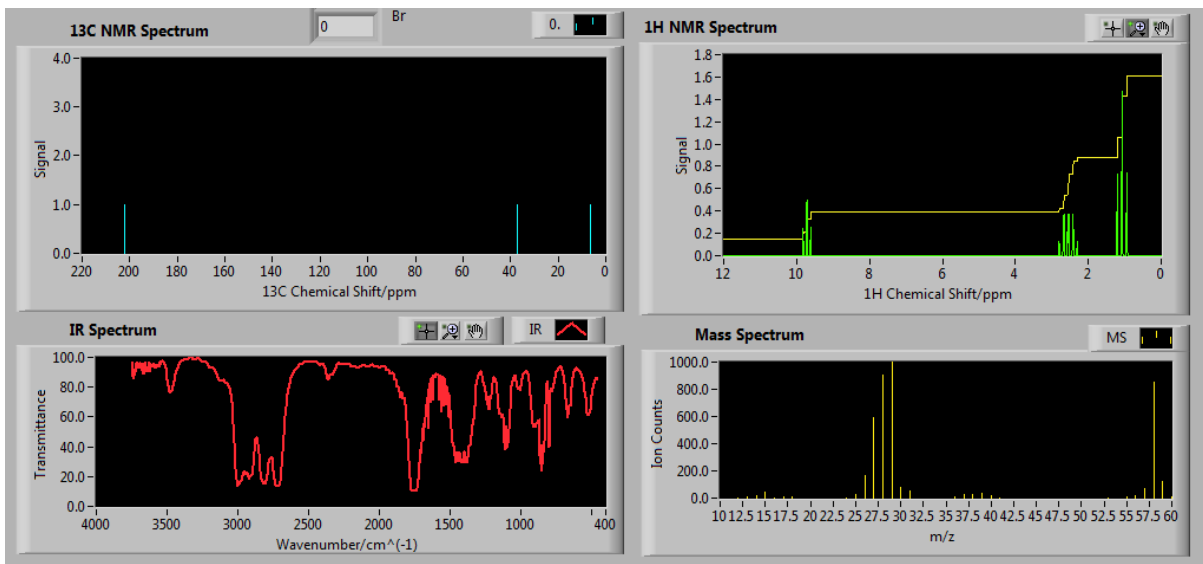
13C NMR Spectrum
0
Br
0.

4.0
3.0
2.0
1.0
0.0
Signal
220 200 180 160 140 120 100 80 60 40 20 0
13C Chemical Shift/ppm

1H NMR Spectrum

1.8
1.6
1.4
1.2
1.0
0.8
0.6
0.4
0.2
0.0
Signal
12 10 8 6 4 2 0
1H Chemical Shift/ppm

IR Spectrum
IR

100.0
80.0
60.0
40.0
20.0
0.0
Transmittance
4000 3500 3000 2500 2000 1500 1000 400
Wavenumber/cm^(-1)

Mass Spectrum
MS

1000.0
800.0
600.0
400.0
200.0
0.0
Ion Counts
10 12.5 15 17.5 20 22.5 25 27.5 30 32.5 35 37.5 40 42.5 45 47.5 50 52.5 55 57.5 60
m/z